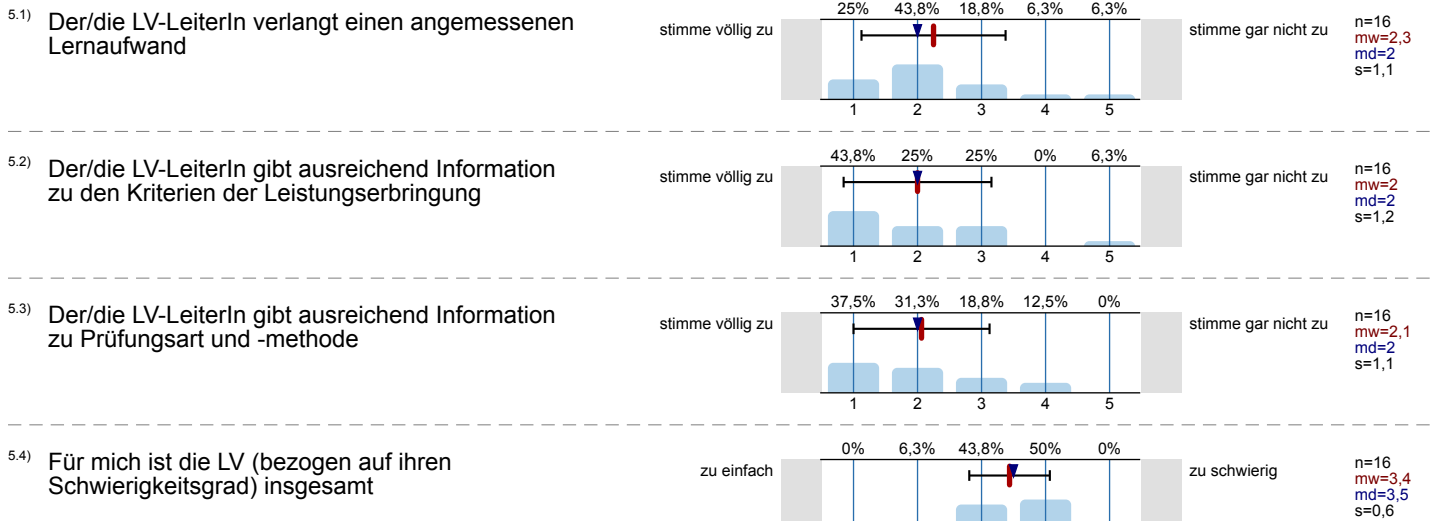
5.1) Der/die LV-LeiterIn verlangt einen angemessenen Lernaufwand

stimme völlig zu

| 25% | 43,8% | 18,8% | 6,3% | 6,3% |
|---|---|---|---|---|
| 1 | 2 | 3 | 4 | 5 |

stimme gar nicht zu

n=16
mw=2,3
md=2
s=1,1

5.2) Der/die LV-LeiterIn gibt ausreichend Information zu den Kriterien der Leistungserbringung

stimme völlig zu

| 43,8% | 25% | 25% | 0% | 6,3% |
|---|---|---|---|---|
| 1 | 2 | 3 | 4 | 5 |

stimme gar nicht zu

n=16
mw=2
md=2
s=1,2

5.3) Der/die LV-LeiterIn gibt ausreichend Information zu Prüfungsart und -methode

stimme völlig zu

| 37,5% | 31,3% | 18,8% | 12,5% | 0% |
|---|---|---|---|---|
| 1 | 2 | 3 | 4 | 5 |

stimme gar nicht zu

n=16
mw=2,1
md=2
s=1,1

5.4) Für mich ist die LV (bezogen auf ihren Schwierigkeitsgrad) insgesamt

zu einfach

| 0% | 6,3% | 43,8% | 50% | 0% |
|---|---|---|---|---|

zu schwierig

n=16
mw=3,4
md=3,5
s=0,6